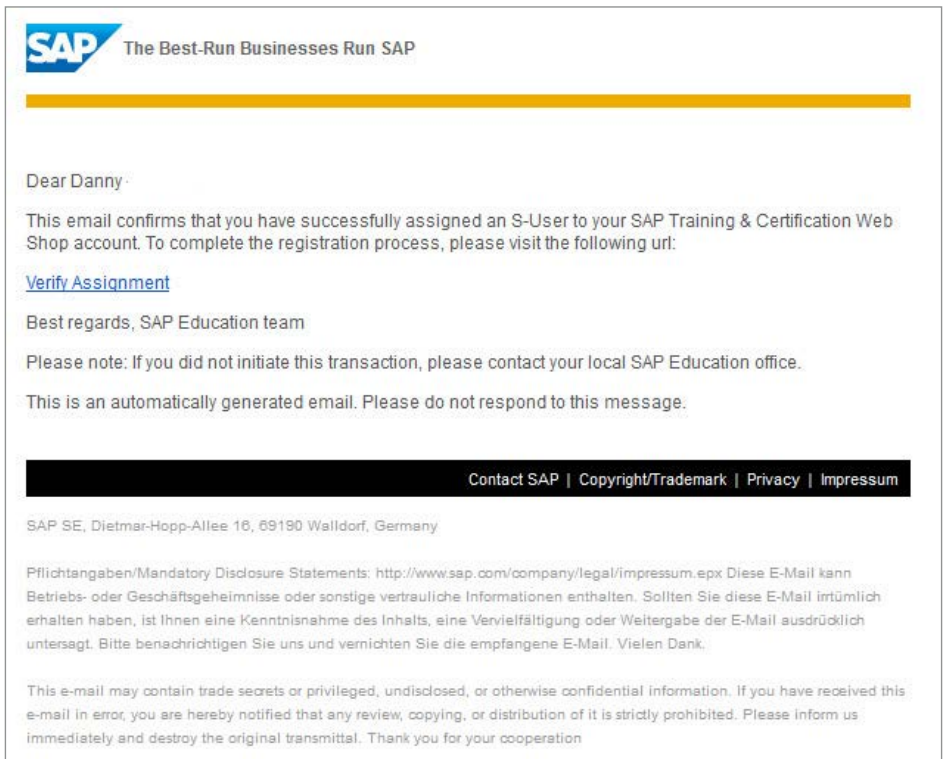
SAP The Best-Run Businesses Run SAP

Dear Danny ·

This email confirms that you have successfully assigned an S-User to your SAP Training & Certification Web Shop account. To complete the registration process, please visit the following url:

Verify Assignment

Best regards, SAP Education team

Please note: If you did not initiate this transaction, please contact your local SAP Education office.

This is an automatically generated email. Please do not respond to this message.

Contact SAP | Copyright/Trademark | Privacy | Impressum

SAP SE, Dietmar-Hopp-Allee 16, 69190 Walldorf, Germany

Pflichtangaben/Mandatory Disclosure Statements: http://www.sap.com/company/legal/impressum.epx Diese E-Mail kann Betriebs- oder Geschäftsgeheimnisse oder sonstige vertrauliche Informationen enthalten. Sollten Sie diese E-Mail irrtümlich erhalten haben, ist Ihnen eine Kenntnisnahme des Inhalts, eine Vervielfältigung oder Weitergabe der E-Mail ausdrücklich untersagt. Bitte benachrichtigen Sie uns und vernichten Sie die empfangene E-Mail. Vielen Dank.

This e-mail may contain trade secrets or privileged, undisclosed, or otherwise confidential information. If you have received this e-mail in error, you are hereby notified that any review, copying, or distribution of it is strictly prohibited. Please inform us immediately and destroy the original transmittal. Thank you for your cooperation